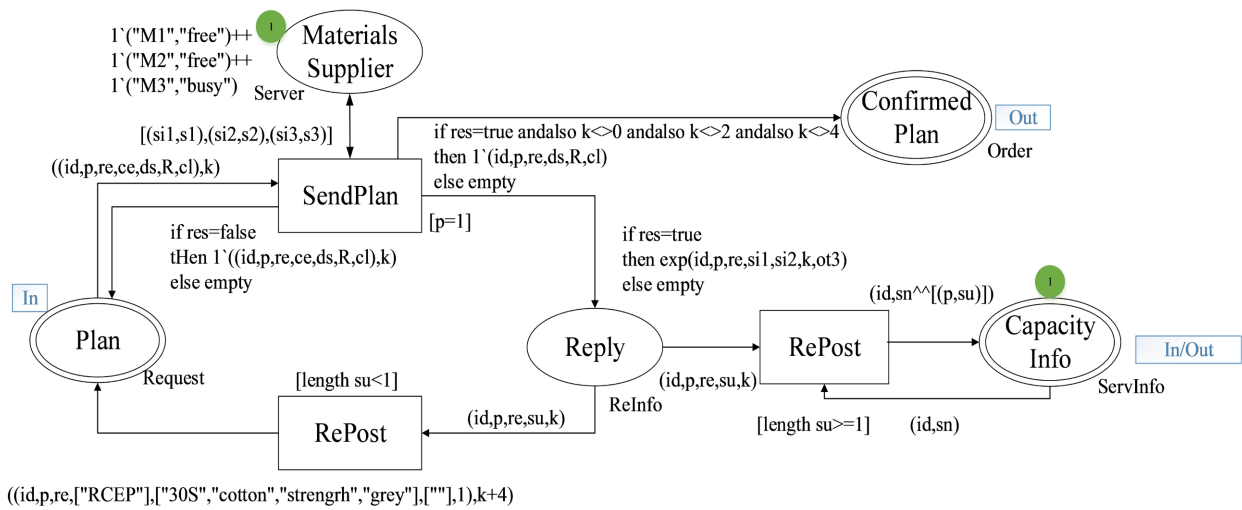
1`("M1","free")++
1`("M2","free")++
1`("M3","busy")

1

Materials Supplier

Server

[(si1,s1),(si2,s2),(si3,s3)]

Confirmed Plan

Out

Order

if res=true andalso k<>0 andalso k<>2 andalso k<>4
then 1`(id,p,re,ds,R,cl)
else empty

((id,p,re,ce,ds,R,cl),k)

SendPlan

[p=1]

if res=false
tHen 1`((id,p,re,ce,ds,R,cl),k)
else empty

if res=true
then exp(id,p,re,si1,si2,k,ot3)
else empty

In

Plan

Request

Reply

ReInfo

(id,sn^^[(p,su)])

1

RePost

Capacity Info

In/Out

ServInfo

(id,p,re,su,k)

[length su<1]

RePost

(id,p,re,su,k)

[length su>=1]

(id,sn)

((id,p,re,["RCEP"],["30S","cotton","strengrh","grey"],[""],1),k+4)